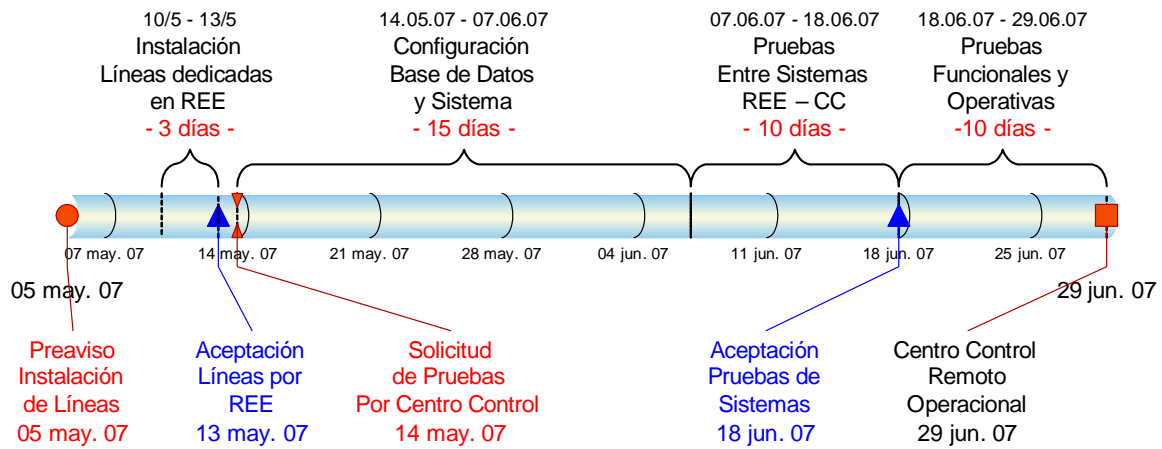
10/5 - 13/5
Instalación
Líneas dedicadas
en REE
- 3 días -

14.05.07 - 07.06.07
Configuración
Base de Datos
y Sistema
- 15 días -

07.06.07 - 18.06.07
Pruebas
Entre Sistemas
REE – CC
- 10 días -

18.06.07 - 29.06.07
Pruebas
Funcionales y
Operativas
-10 días -

07 may. 07
14 may. 07
21 may. 07
28 may. 07
04 jun. 07
11 jun. 07
18 jun. 07
25 jun. 07

05 may. 07

29 jun. 07

Preaviso
Instalación
de Líneas
05 may. 07

Aceptación
Líneas por
REE
13 may. 07

Solicitud
de Pruebas
Por Centro Control
14 may. 07

Aceptación
Pruebas de
Sistemas
18 jun. 07

Centro Control
Remoto
Operacional
29 jun. 07